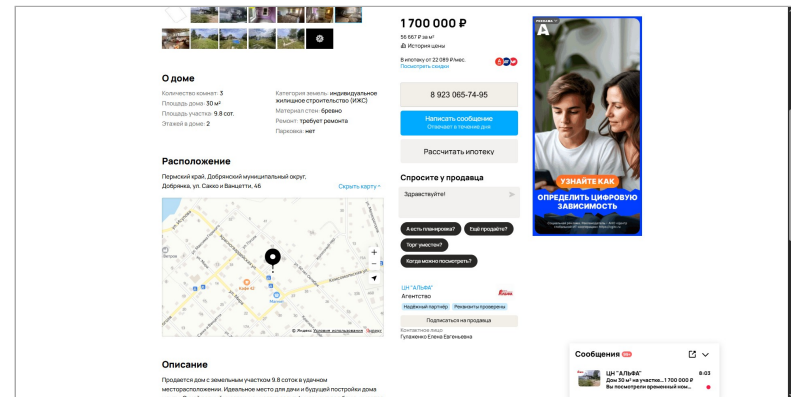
О доме

Количество комнат: 3
Площадь дома: 30 м²
Площадь участка: 9.8 сот.
Этажей в доме: 2

Категория земель: индивидуальное жилищное строительство (ИЖС)
Материал стен: бревно
Ремонт: требует ремонта
Парковка: нет

Расположение

Пермский край, Добрянский муниципальный округ, Добрянка, ул. Сакко и Ванцетти, 46

Скрыть карту

Кафе 43
Магнит
© Яндекс Условия использования Яндекс

Описание

Продается дом с земельным участком 9.8 соток в удачном месторасположении. Идеальное место для дачи и будущей постройки дома

1 700 000 ₽
56 667 ₽ за м²
История цены

В ипотеку от 22 089 ₽/мес.
Посмотреть скидки

8 923 065-74-95

Написать сообщение
Отвечает в течение дня

Рассчитать ипотеку

Спросите у продавца

Здравствуйте!

А есть планировка?
Ещё продаёте?
Торг уместен?
Когда можно посмотреть?

ЦН "АЛЬФА"
Агентство
Надёжный партнёр
Реквизиты проверены

Подписаться на продавца

Контактное лицо
Гуламенко Елена Евгеньевна

А

УЗНАЙТЕ КАК
ОПРЕДЕЛИТЬ ЦИФРОВУЮ ЗАВИСИМОСТЬ

Сообщения

ЦН "АЛЬФА"
Дом 30 м² на участке... 1 700 000 ₽
Вы посмотрели временный ном...
8:03